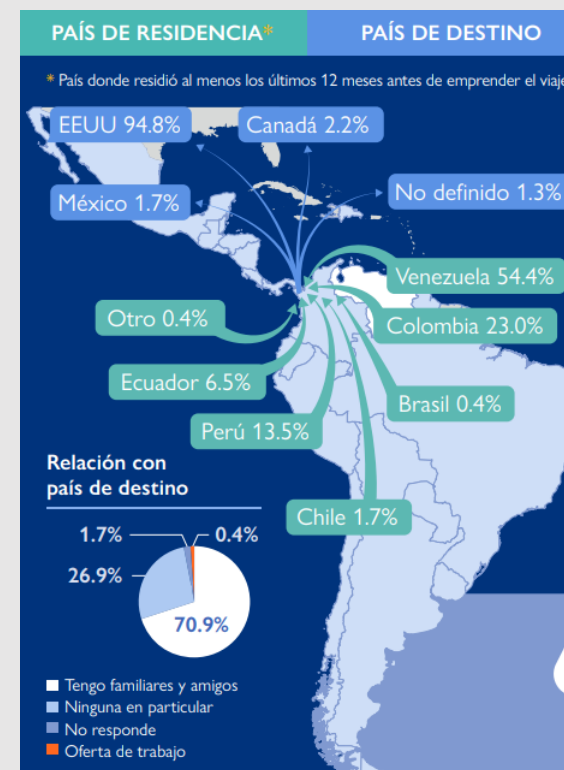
PAÍS DE RESIDENCIA*

PAÍS DE DESTINO

* País donde residió al menos los últimos 12 meses antes de emprender el viaje

EEUU 94.8%

Canadá 2.2%

México 1.7%

No definido 1.3%

Venezuela 54.4%

Otro 0.4%

Colombia 23.0%

Ecuador 6.5%

Brasil 0.4%

Perú 13.5%

Relación con país de destino

Chile 1.7%

1.7%

0.4%

26.9%

70.9%

Tengo familiares y amigos

Ninguna en particular

No responde

Oferta de trabajo